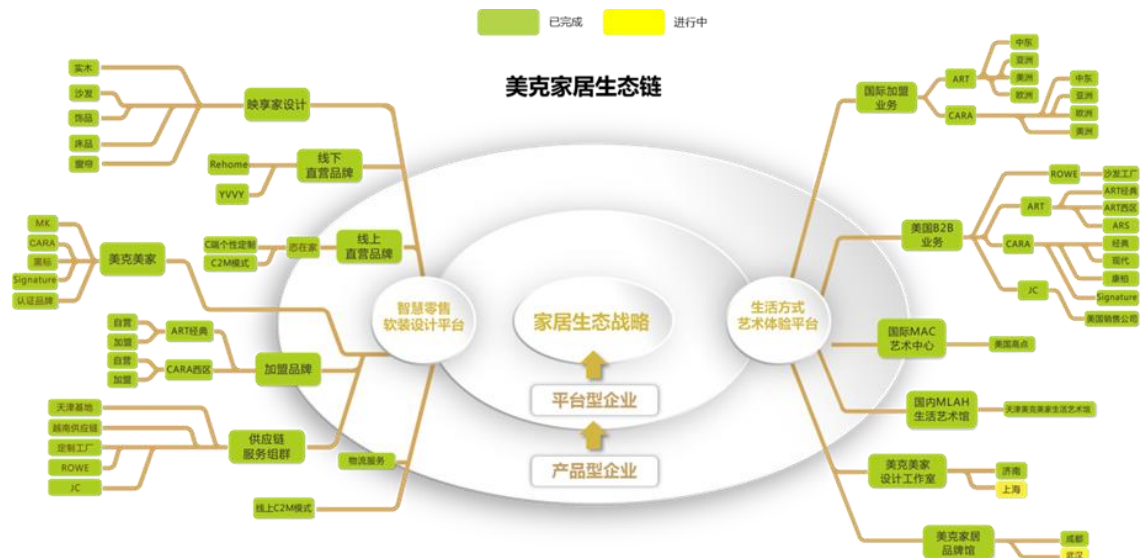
已完成
进行中

美克家居生态链

家居生态战略
平台型企业
产品型企业

智慧零售
软装设计平台

生活方式
艺术体验平台

映享家设计
实木
沙发
饰品
床品
窗帘

线下
直营品牌
Rehome
YVVY

线上
直营品牌
恋在家
C端个性定制
C2M模式

美克美家
MK
CARA
黑标
Signature
认证品牌

加盟品牌
ART经典
自营
加盟
CARA西区
自营
加盟

供应链
服务组群
天津基地
越南供应链
定制工厂
ROWE
JC

物流服务
线上C2M模式

国际加盟
业务
ART
中东
亚洲
美洲
欧洲
CARA
中东
亚洲
欧洲
美洲

美国B2B
业务
ROWE
沙发工厂
ART
ART经典
ART西区
ARS
CARA
经典
现代
康柏
JC
Signature
美国销售公司

国际MAC
艺术中心
美国高点

国内MLAH
生活艺术馆
天津美克美家生活艺术馆

美克美家
设计工作室
济南
上海

美克家居
品牌馆
成都
武汉